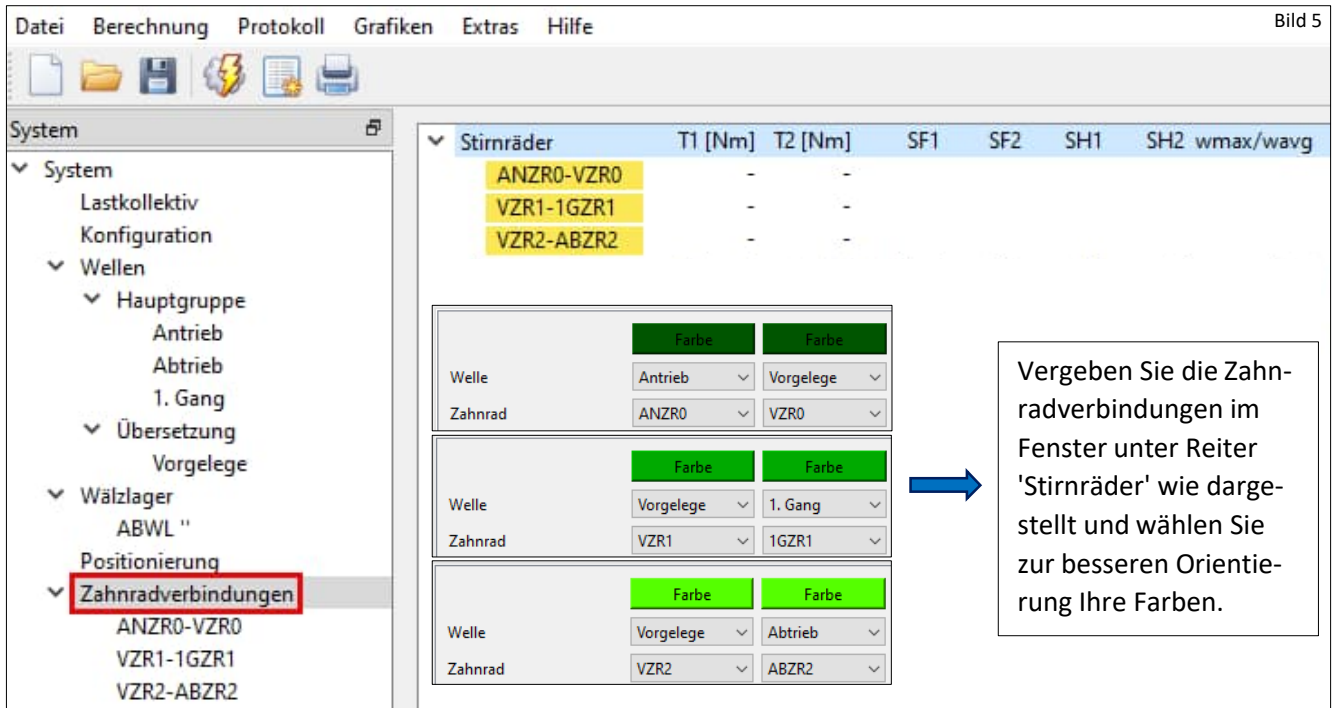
Datei Berechnung Protokoll Grafiken Extras Hilfe

Bild 5

System

System
Lastkollektiv
Konfiguration
Wellen
Hauptgruppe
Antrieb
Abtrieb
1. Gang
Übersetzung
Vorgelege
Wälzlager
ABWL ''
Positionierung
Zahnradverbindungen
ANZR0-VZR0
VZR1-1GZR1
VZR2-ABZR2

| Stirnräder | T1 [Nm] | T2 [Nm] | SF1 | SF2 | SH1 | SH2 | wmax/wavg |
|---|---|---|---|---|---|---|---|
| ANZR0-VZR0 | - | - | | | | | |
| VZR1-1GZR1 | - | - | | | | | |
| VZR2-ABZR2 | - | - | | | | | |

| | Farbe | Farbe |
|---|---|---|
| Welle | Antrieb | Vorgelege |
| Zahnrad | ANZR0 | VZR0 |

| | Farbe | Farbe |
|---|---|---|
| Welle | Vorgelege | 1. Gang |
| Zahnrad | VZR1 | 1GZR1 |

| | Farbe | Farbe |
|---|---|---|
| Welle | Vorgelege | Abtrieb |
| Zahnrad | VZR2 | ABZR2 |

Vergeben Sie die Zahnradverbindungen im Fenster unter Reiter 'Stirnräder' wie dargestellt und wählen Sie zur besseren Orientierung Ihre Farben.